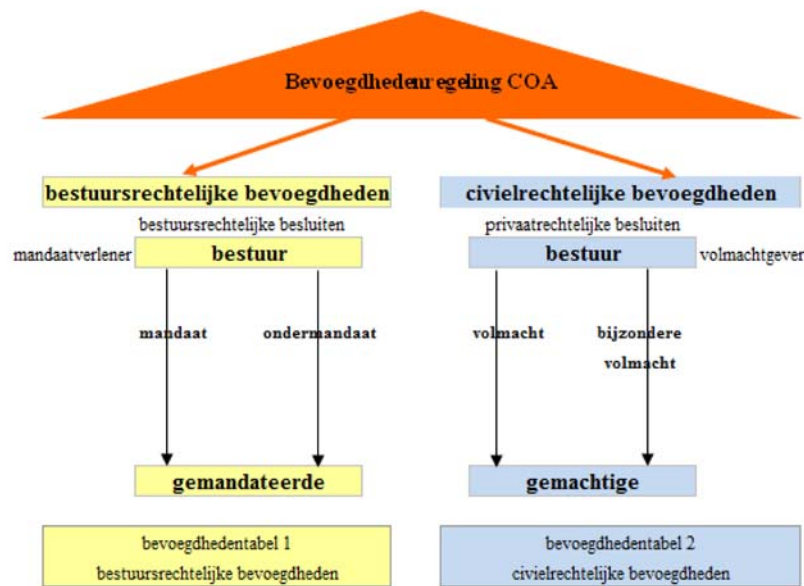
Bevoegdhedenregeling COA

bestuursrechtelijke bevoegdheden

bestuursrechtelijke besluiten

mandaatverlener

bestuur

mandaat

ondermandaat

gemandateerde

bevoegdhedentabel 1
bestuursrechtelijke bevoegdheden

civielrechtelijke bevoegdheden

privaatrechtelijke besluiten

bestuur

volmachtgever

volmacht

bijzondere volmacht

gemachtige

bevoegdhedentabel 2
civielrechtelijke bevoegdheden